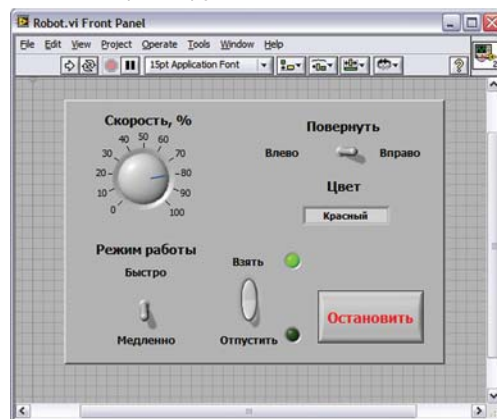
Robot.vi Front Panel

File Edit View Project Operate Tools Window Help

15pt Application Font

Скорость, %

0 10 20 30 40 50 60 70 80 90 100

Повернуть

Влево Вправо

Цвет

Красный

Режим работы

Быстро

Медленно

Взять

Отпустить

Остановить